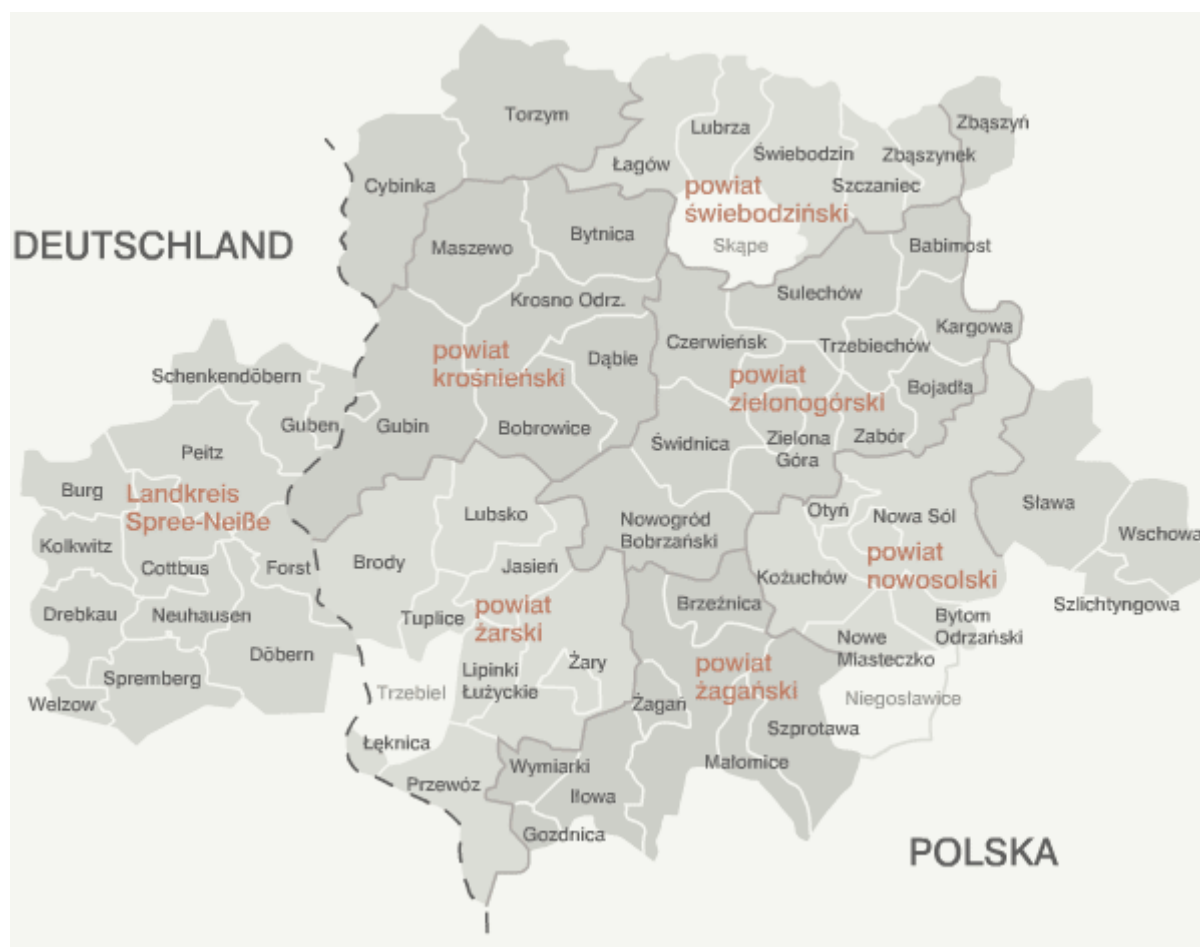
DEUTSCHLAND

Torzym
Lubrza
Zbąszyń
Łagów
Świebodzin
Zbąszynek
powiat świebodziński
Szczaniec
Cybinka
Maszewo
Bytnica
Skąpe
Babimost
Sulechów
Krosno Odrz.
Kargowa
Czerwieńsk
Trzebiechów
powiat krośnieński
Dąbie
powiat zielonogórski
Bojadła
Schenkendöbern
Guben
Gubin
Bobrowice
Świdnica
Zielona Góra
Zabór
Peitz
Burg
Landkreis Spree-Neiße
Lubsko
Nowogród Bobrzański
Otyń
Nowa Sól
Sława
Wschowa
Kolkwitz
Jasień
powiat nowosolski
Cottbus
Forst
Brody
Kożuchów
Szlichtyngowa
Drebkau
Neuhausen
Tuplice
powiat żarski
Brzeźnica
Bytom Odrzański
Nowe Miasteczko
Döbern
Żary
powiat żagański
Spremberg
Trzebiel
Lipinki Łużyckie
Niegosławice
Welzow
Żagań
Szprotawa
Łęknica
Wymiarki
Małomice
Przewóz
Iłowa
Gozdnica

POLSKA